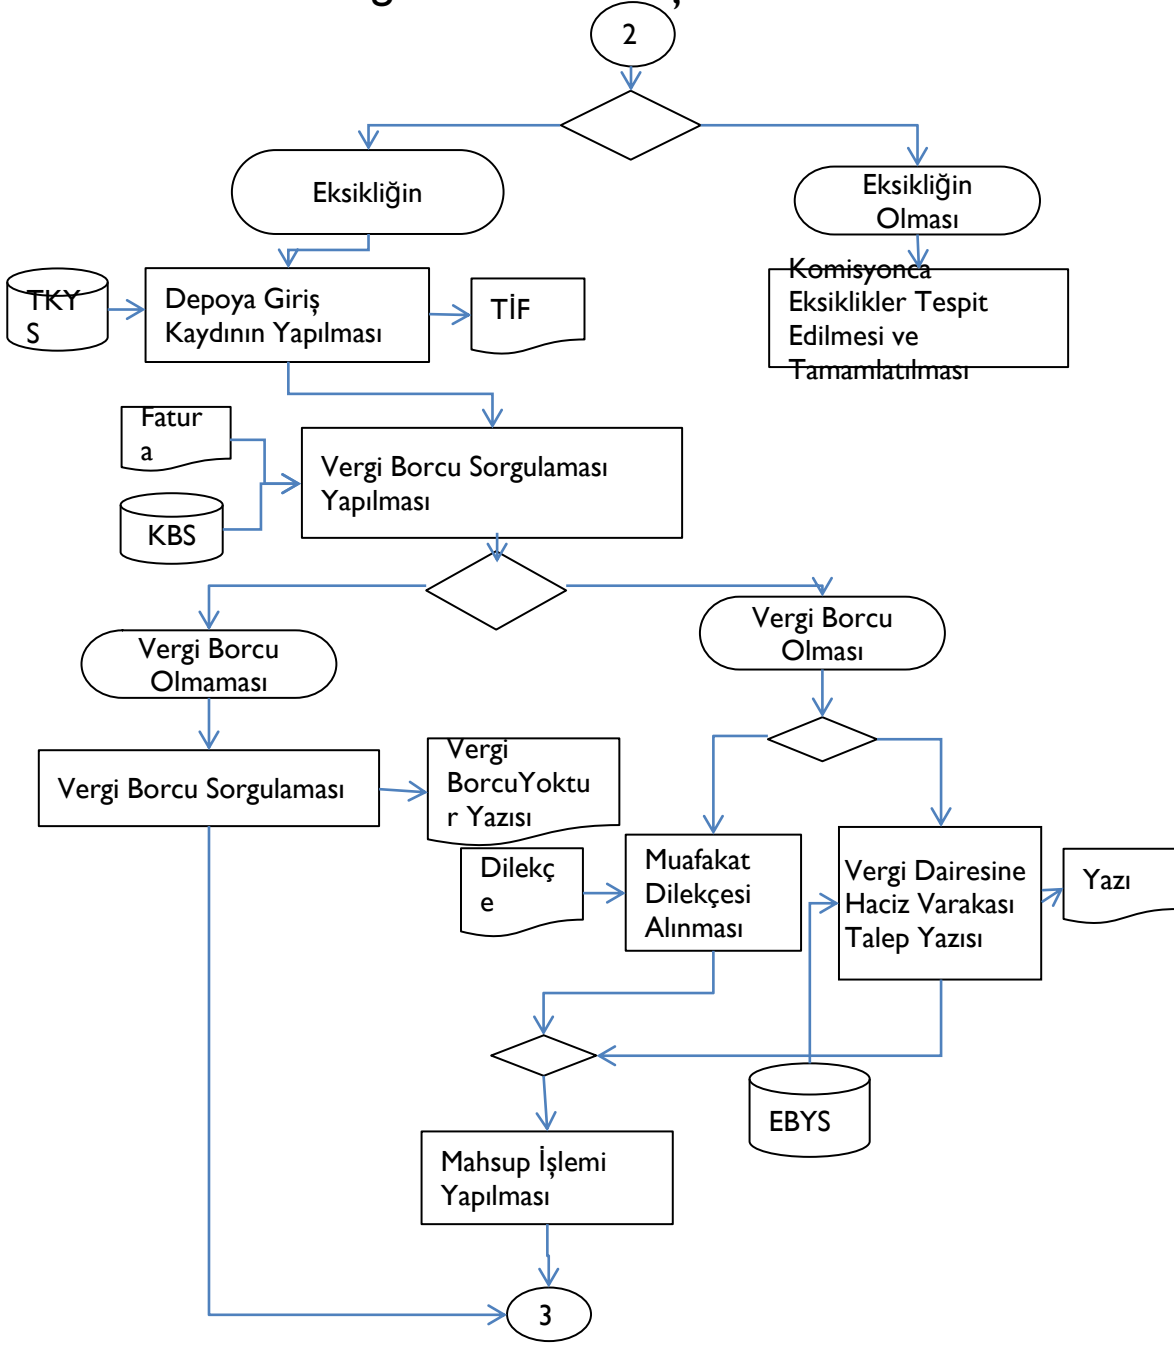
2

Eksikliğin

Eksikliğin Olması

TKYS

Depoya Giriş Kaydının Yapılması

TİF

Komisyonca Eksiklikler Tespit Edilmesi ve Tamamlatılması

Fatura

KBS

Vergi Borcu Sorgulaması Yapılması

Vergi Borcu Olmaması

Vergi Borcu Olması

Vergi Borcu Sorgulaması

Vergi BorcuYoktur Yazısı

Dilekçe

Muafakat Dilekçesi Alınması

Vergi Dairesine Haciz Varakası Talep Yazısı

Yazı

EBYS

Mahsup İşlemi Yapılması

3